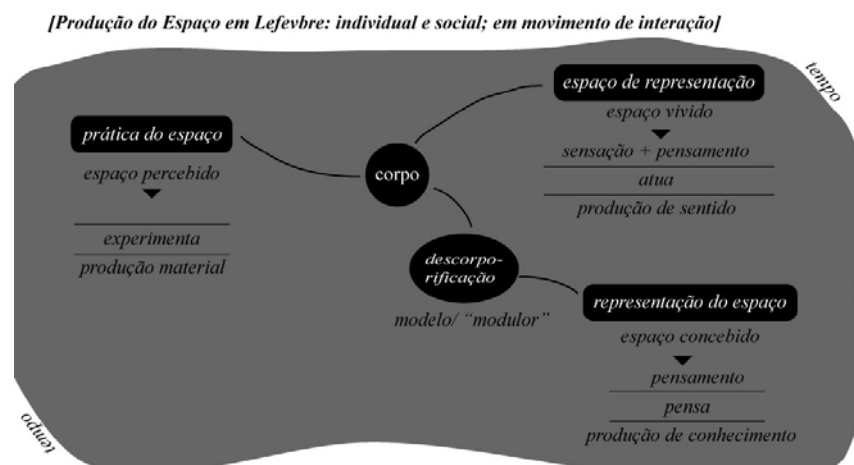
[Produção do Espaço em Lefevbre: individual e social; em movimento de interação]

tempo

prática do espaço
espaço percebido
experimenta
produção material

corpo

espaço de representação
espaço vivido
sensação + pensamento
atua
produção de sentido

descorporificação
modelo/ "modulor"

representação do espaço
espaço concebido
pensamento
pensa
produção de conhecimento

tempo